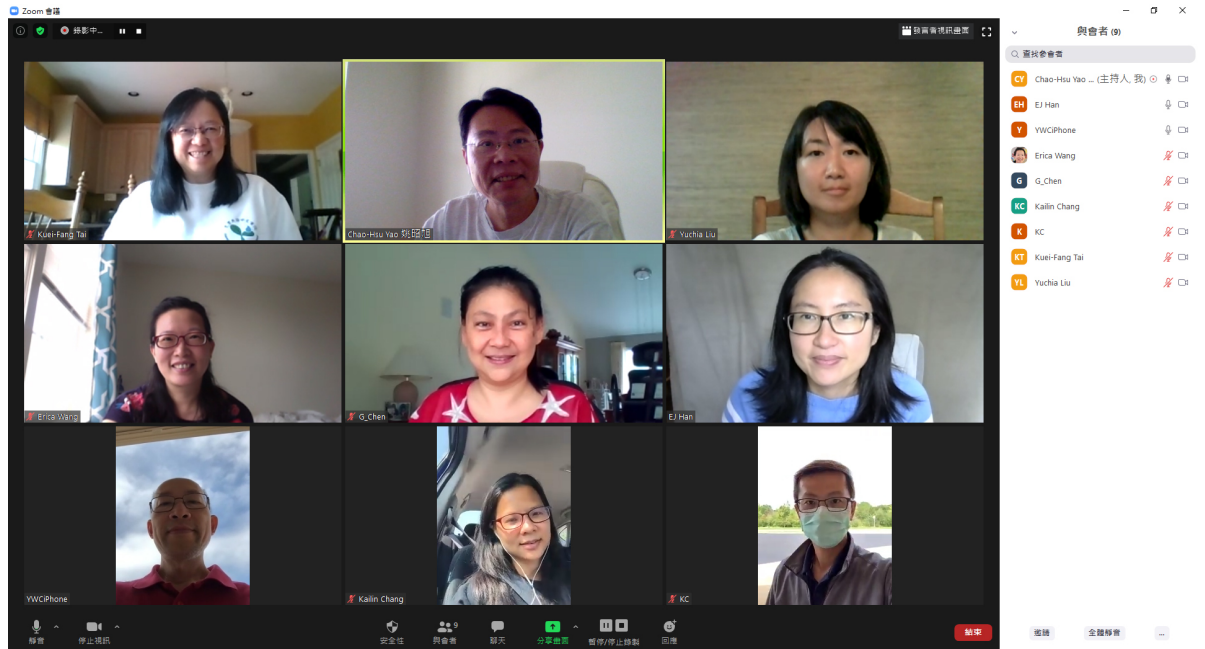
Zoom 會議

錄影中...

發言者視訊畫面

Kuei-Fang Tai

Chao-Hsu Yao 姚昭旭

Yuchia Liu

Erica Wang

G_Chen

EJ Han

YWCiPhone

Kailin Chang

KC

靜音

停止視訊

安全性

與會者 9

聊天

分享畫面

暫停/停止錄製

回應

結束

與會者 (9)

查找參會者

CY Chao-Hsu Yao ... (主持人, 我)

EH EJ Han

Y YWCiPhone

Erica Wang

G G_Chen

KC Kailin Chang

K KC

KT Kuei-Fang Tai

YL Yuchia Liu

邀請

全體靜音

...